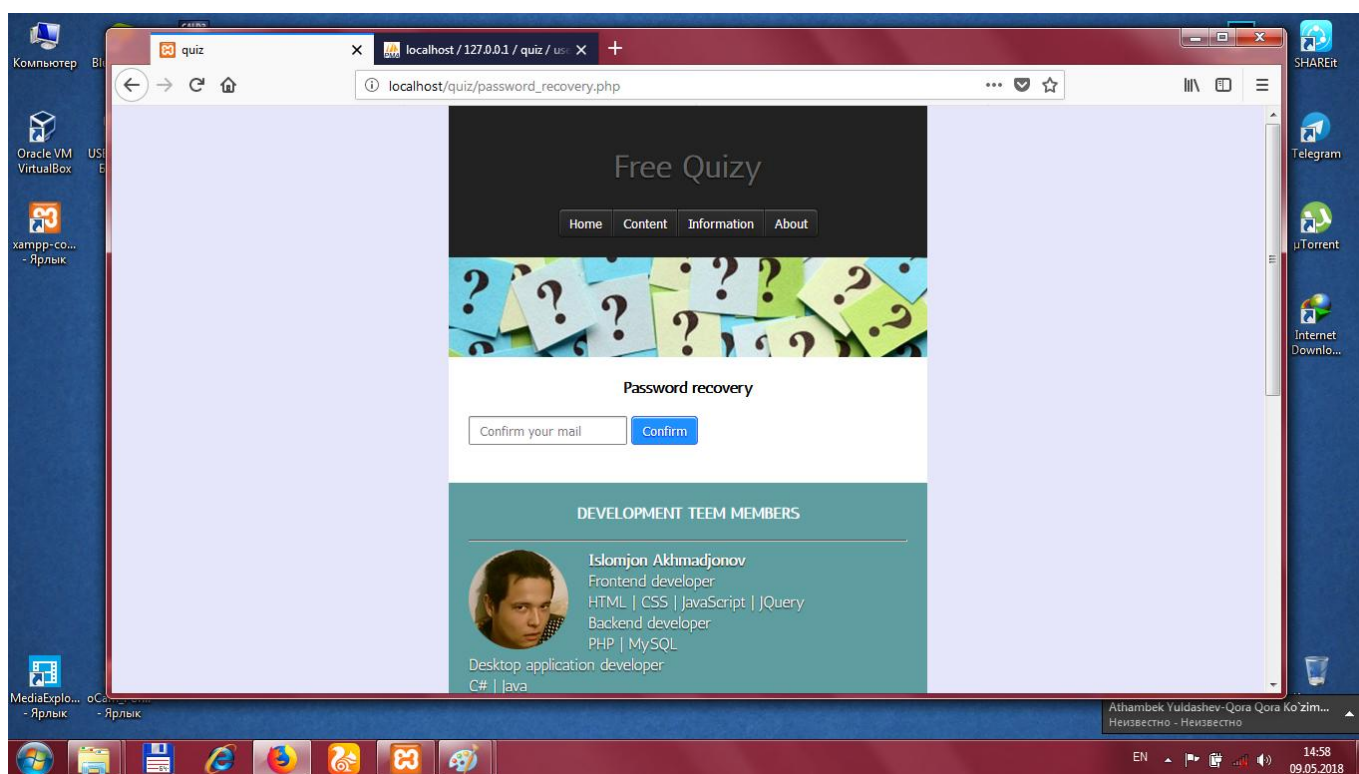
Компьютер Bl

Oracle VM VirtualBox

USI E

xampp-co... - Ярлык

MediaExplo... - Ярлык

oCa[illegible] - Ярлык

quiz

localhost / 127.0.0.1 / quiz / use

localhost/quiz/password_recovery.php

Free Quizy

Home Content Information About

Password recovery

Confirm your mail

Confirm

DEVELOPMENT TEEM MEMBERS

Islomjon Akhmadjonov
Frontend developer
HTML | CSS | JavaScript | JQuery
Backend developer
PHP | MySQL
Desktop application developer
C# | Java

SHAREit

Telegram

µTorrent

Internet Downlo...

Athambek Yuldashev-Qora Qora Ko'zim...
Неизвестно - Неизвестно

EN

14:58
09.05.2018